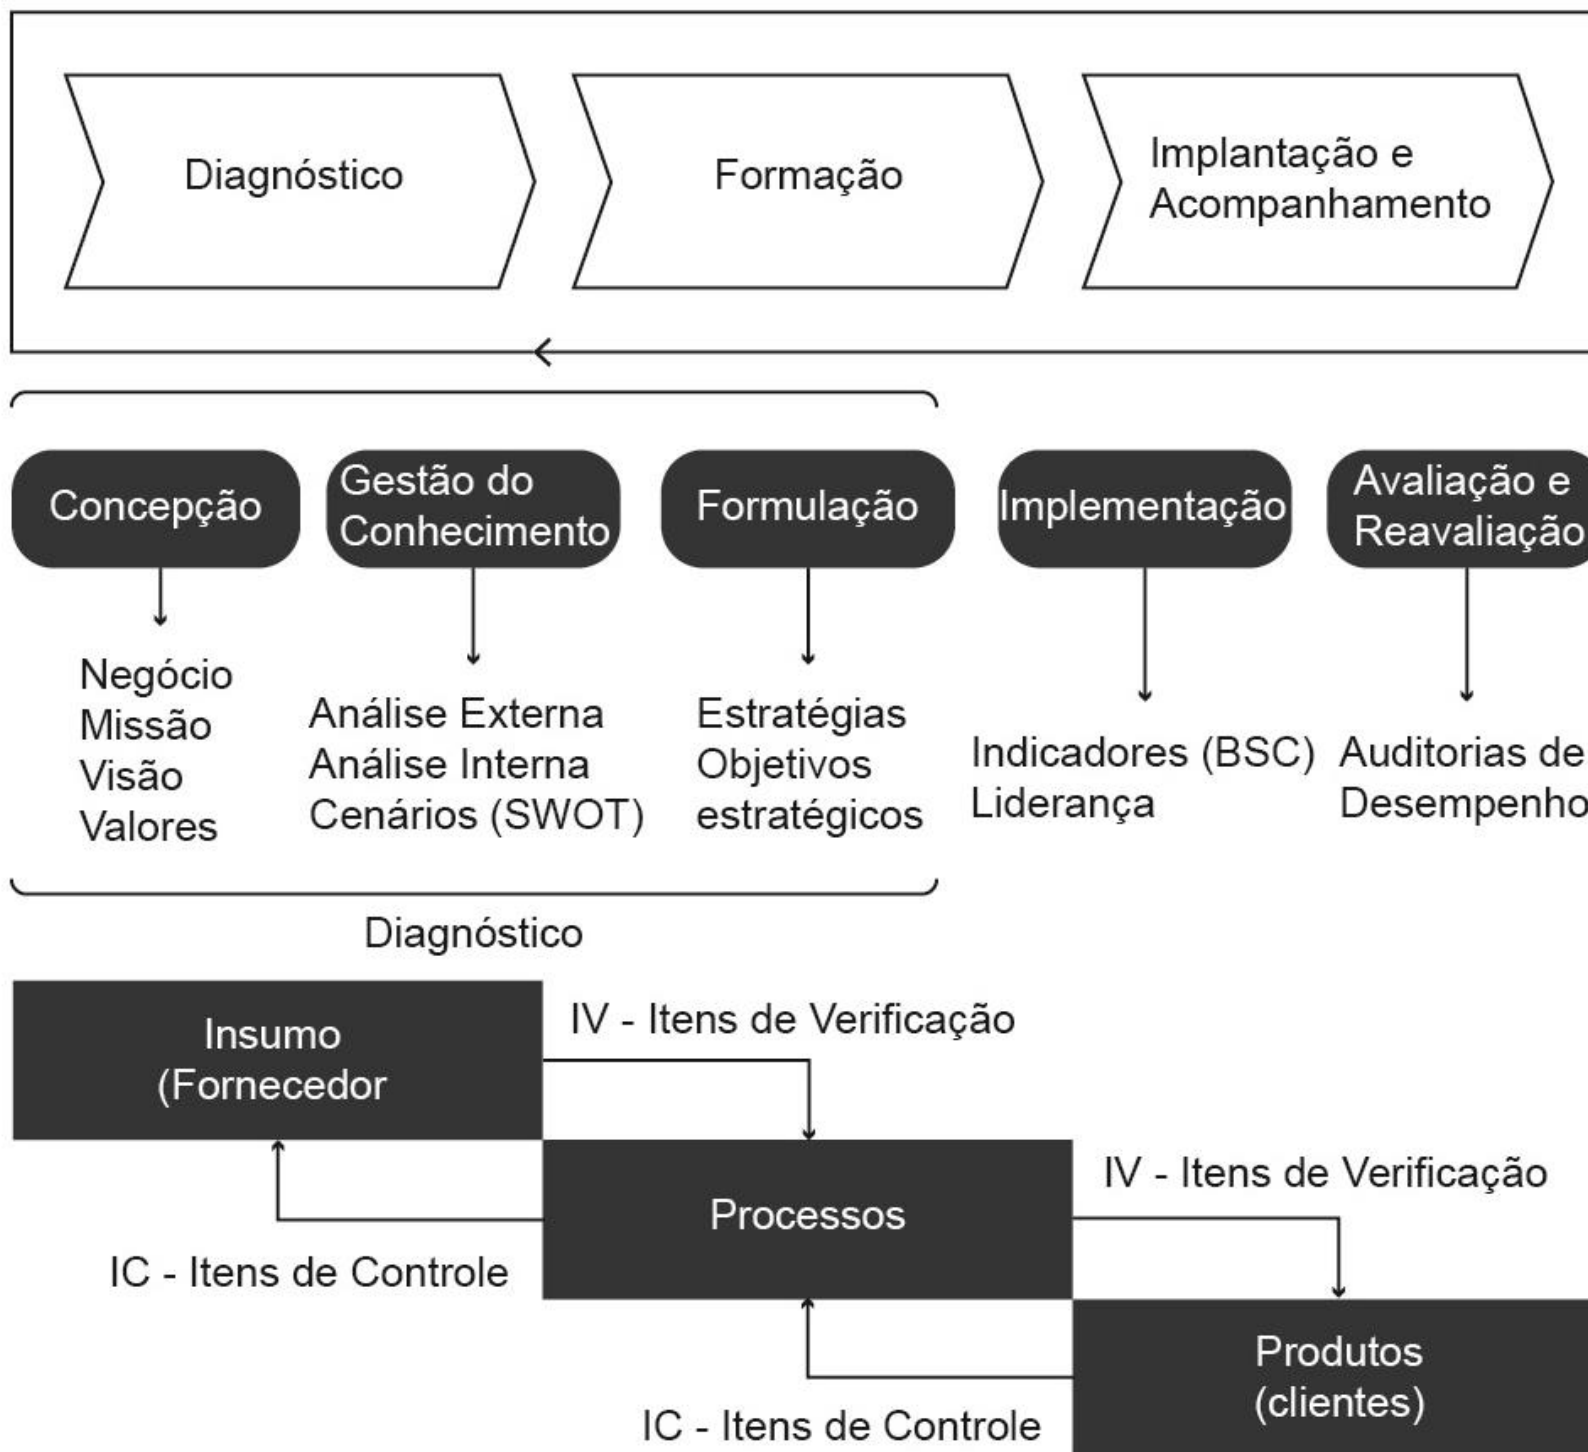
Diagnóstico

Formação

Implantação e Acompanhamento

Concepção

Gestão do Conhecimento

Formulação

Implementação

Avaliação e Reavaliação

Negócio
Missão
Visão
Valores

Análise Externa
Análise Interna
Cenários (SWOT)

Estratégias
Objetivos estratégicos

Indicadores (BSC)
Liderança

Auditorias de Desempenho

Diagnóstico

Insumo
(Fornecedor

IV - Itens de Verificação

Processos

IV - Itens de Verificação

IC - Itens de Controle

Produtos
(clientes)

IC - Itens de Controle